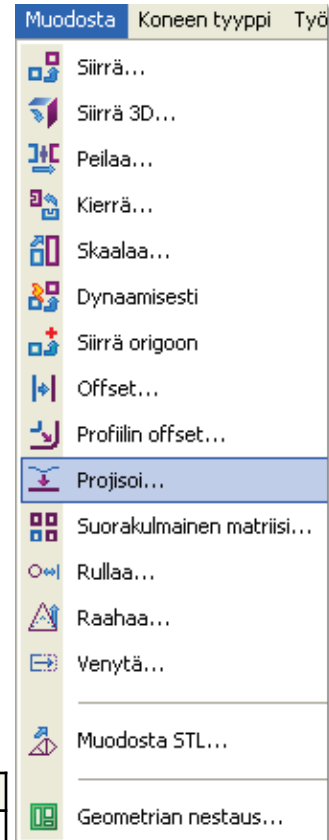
Muodosta Koneen tyyppi Työ

Siirrä...
Siirrä 3D...
Peilaa...
Kierrä...
Skaalaa...
Dynaamisesti
Siirrä origoon
Offset...
Profiilin offset...
Projisoi...
Suorakulmainen matriisi...
Rullaa...
Raahaa...
Venytä...
Muodosta STL...
Geometrian nestaus...